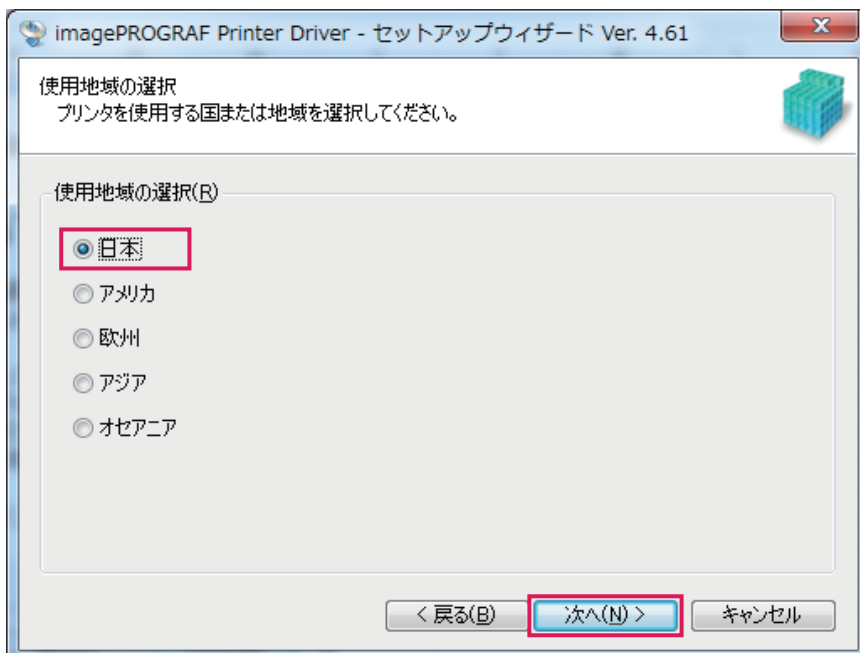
imagePROGRAF Printer Driver - セットアップウィザード Ver. 4.61

使用地域の選択
プリンタを使用する国または地域を選択してください。

使用地域の選択(R)

日本

アメリカ

欧州

アジア

オセアニア

< 戻る(B)

次へ(N) >

キャンセル